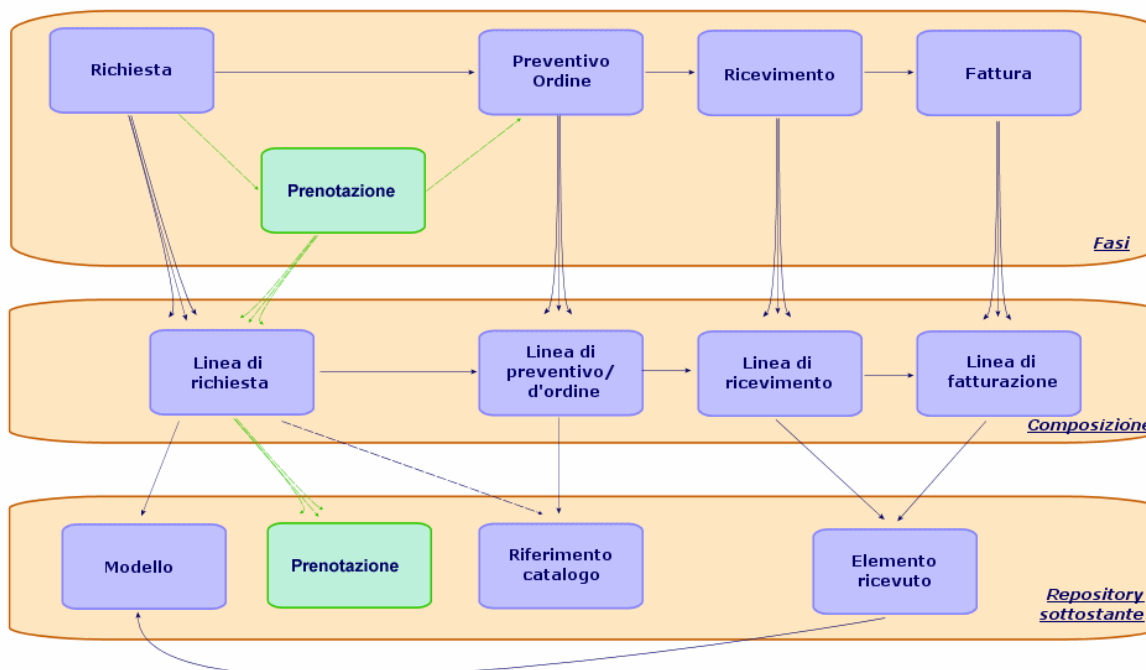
Richiesta

Preventivo Ordine

Ricevimento

Fattura

Prenotazione

Fasi

Linea di richiesta

Linea di preventivo/ d'ordine

Linea di ricevimento

Linea di fatturazione

Composizione

Modello

Prenotazione

Riferimento catalogo

Elemento ricevuto

Repository sottostante